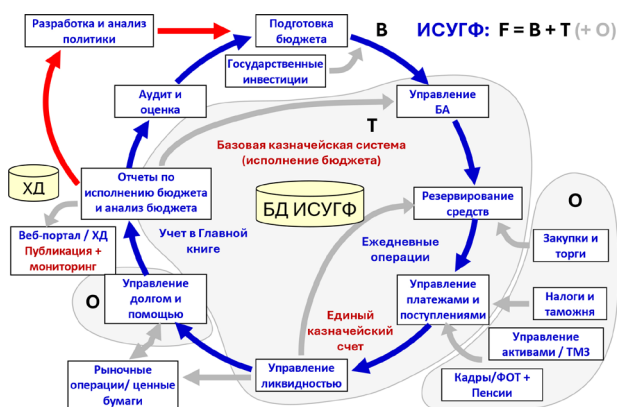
Разработка и анализ политики

Подготовка бюджета

В

ИСУГФ: F = B + T (+ O)

Государственные инвестиции

Аудит и оценка

Управление БА

Т

Базовая казначейская система (исполнение бюджета)

ХД

Отчеты по исполнению бюджета и анализ бюджета

БД ИСУГФ

Резервирование средств

О

Веб-портал / ХД Публикация + мониторинг

Учет в Главной книге

Ежедневные операции

Закупки и торги

О

Управление долгом и помощью

Управление платежами и поступлениями

Налоги и таможня

Единый казначейский счет

Управление активами / ТМЗ

Рыночные операции/ ценные бумаги

Управление ликвидностью

Кадры/ФОТ + Пенсии